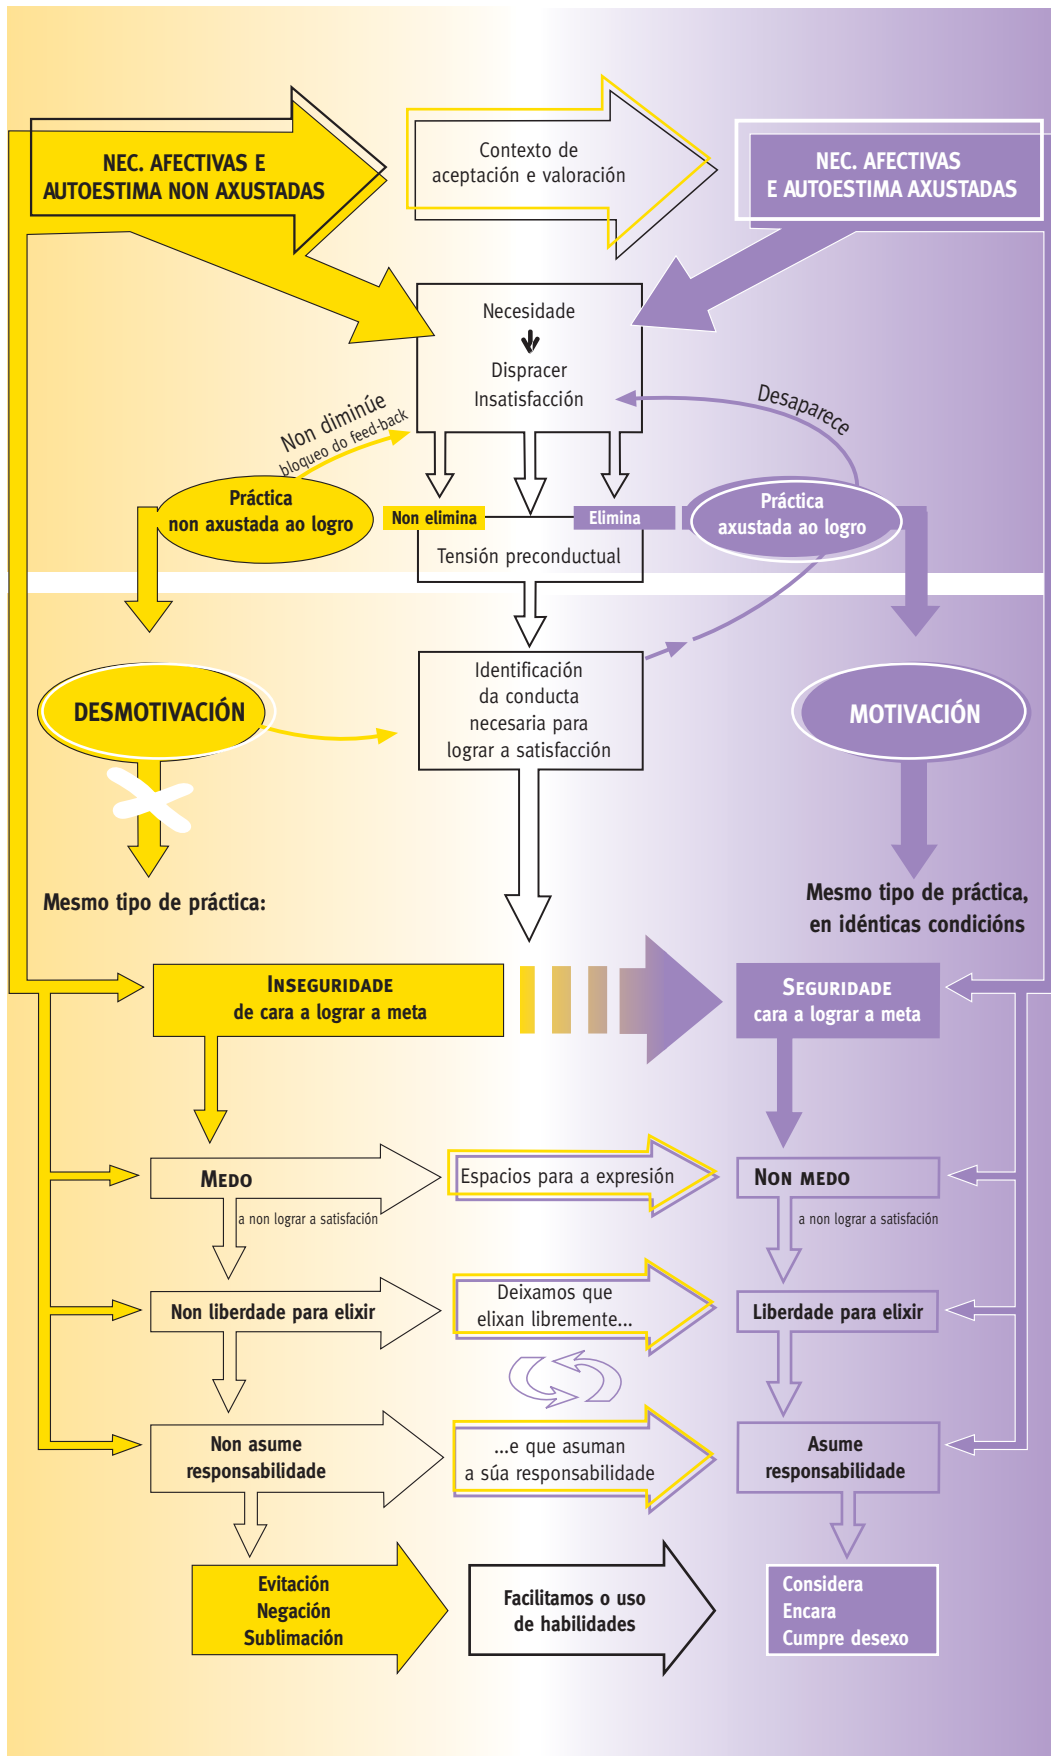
NEC. AFECTIVAS E AUTOESTIMA NON AXUSTADAS

Contexto de aceptación e valoración

NEC. AFECTIVAS E AUTOESTIMA AXUSTADAS

Necesidade

Dispracer Insatisfacción

Desaparece

Non diminúe
bloqueo do feed-back

Práctica non axustada ao logro

Non elimina

Elimina

Práctica axustada ao logro

Tensión preconductual

DESMOTIVACIÓN

Identificación da conducta necesaria para lograr a satisfacción

MOTIVACIÓN

Mesmo tipo de práctica:

Mesmo tipo de práctica, en idénticas condicións

INSEGURIDADE de cara a lograr a meta

SEGURIDADE cara a lograr a meta

MEDO
a non lograr a satisfación

Espacios para a expresión

NON MEDO
a non lograr a satisfación

Non liberdade para elixir

Deixamos que elixan libremente...

Liberdade para elixir

Non asume responsabilidade

...e que asuman a súa responsabilidade

Asume responsabilidade

Evitación
Negación
Sublimación

Facilitamos o uso de habilidades

Considera
Encara
Cumpre desexo